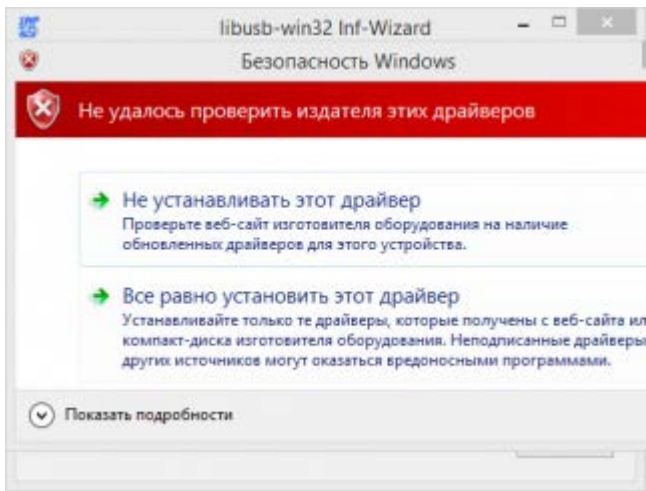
libusb-win32 Inf-Wizard

Безопасность Windows

Не удалось проверить издателя этих драйверов

Не устанавливать этот драйвер
Проверьте веб-сайт изготовителя оборудования на наличие обновленных драйверов для этого устройства.

Все равно установить этот драйвер
Устанавливайте только те драйверы, которые получены с веб-сайта ил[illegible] компакт-диска изготовителя оборудования. Неподписанные драйверы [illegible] других источников могут оказаться вредоносными программами.

Показать подробности